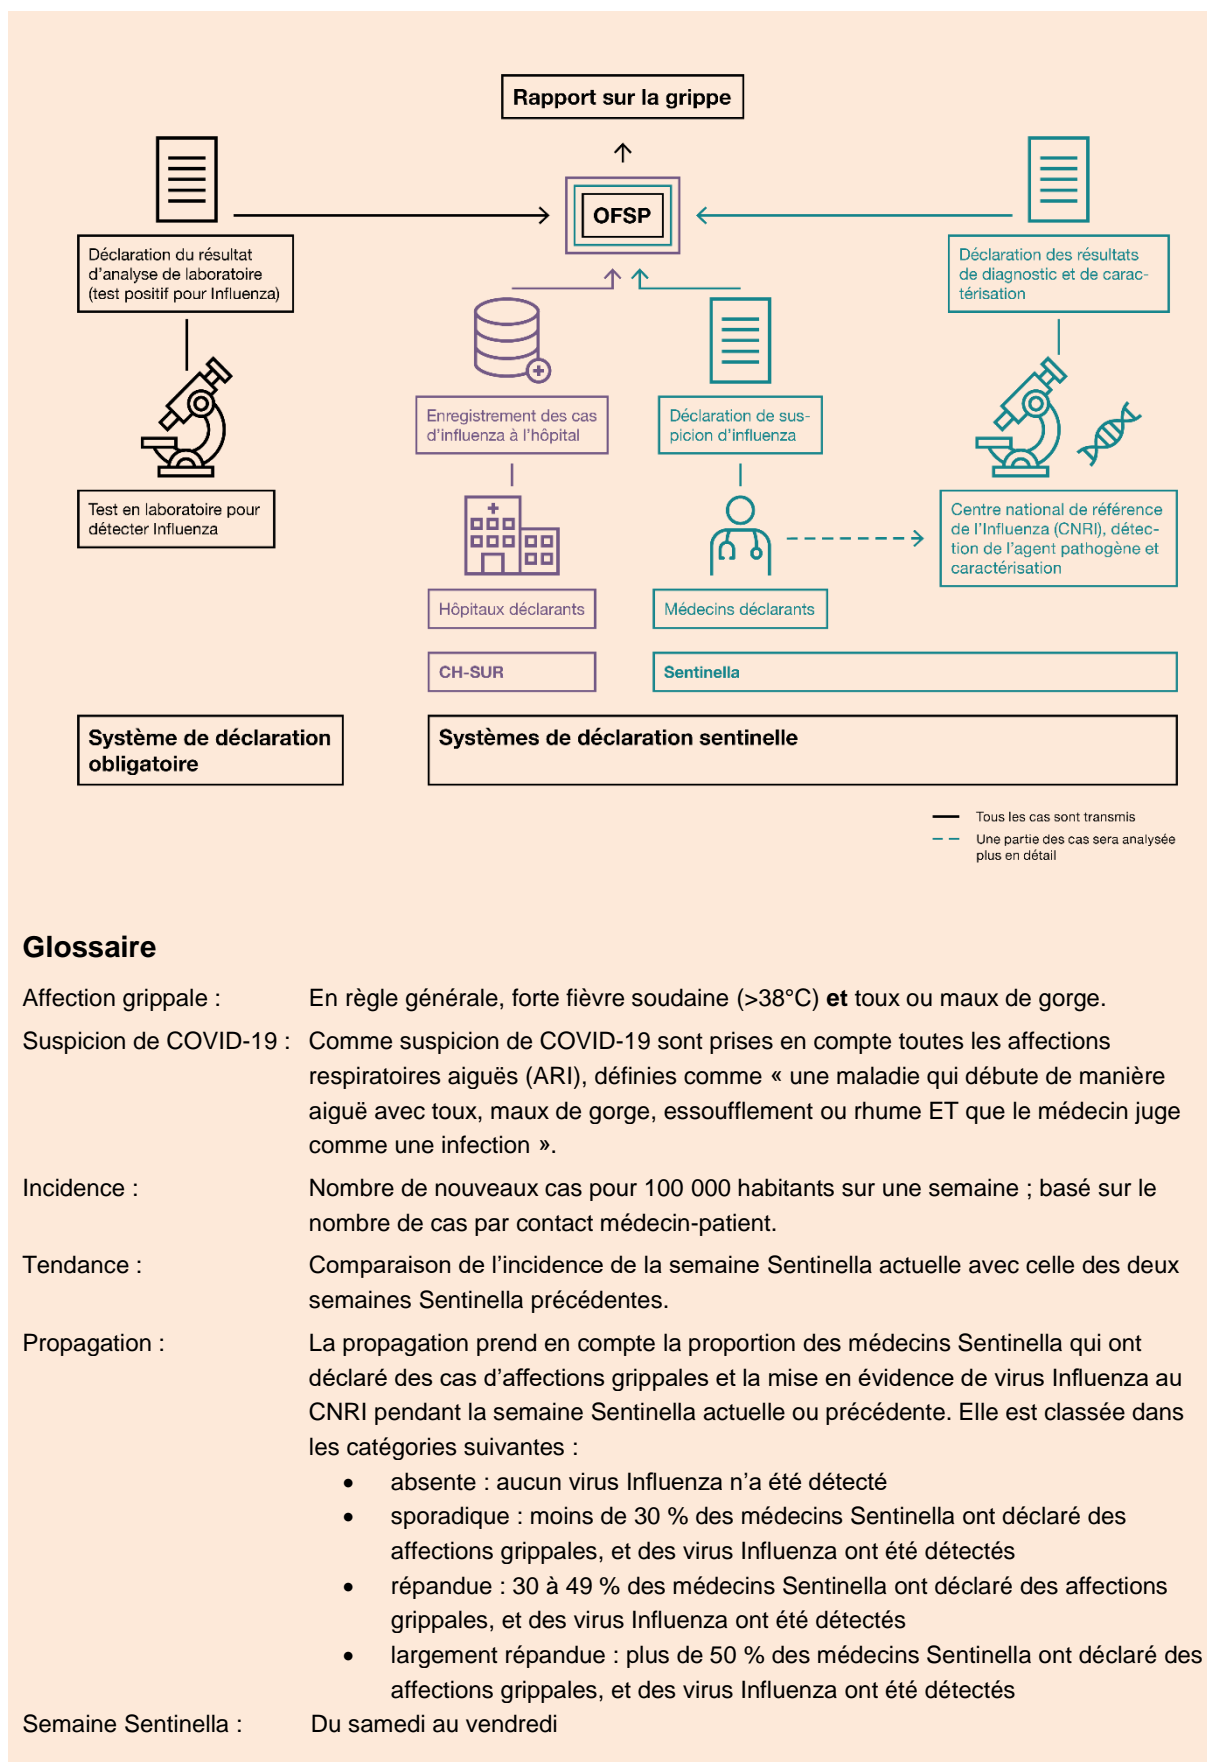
Rapport sur la grippe

OFSP

Déclaration du résultat d'analyse de laboratoire (test positif pour Influenza)

Test en laboratoire pour détecter Influenza

Enregistrement des cas d'influenza à l'hôpital

Hôpitaux déclarants

CH-SUR

Déclaration de suspicion d'influenza

Médecins déclarants

Sentinella

Déclaration des résultats de diagnostic et de caractérisation

Centre national de référence de l'Influenza (CNRI), détection de l'agent pathogène et caractérisation

Système de déclaration obligatoire

Systèmes de déclaration sentinelle

Tous les cas sont transmis
Une partie des cas sera analysée plus en détail

Glossaire

Affection grippale : En règle générale, forte fièvre soudaine (>38°C) **et** toux ou maux de gorge.

Suspicion de COVID-19 : Comme suspicion de COVID-19 sont prises en compte toutes les affections respiratoires aiguës (ARI), définies comme « une maladie qui débute de manière aiguë avec toux, maux de gorge, essoufflement ou rhume ET que le médecin juge comme une infection ».

Incidence : Nombre de nouveaux cas pour 100 000 habitants sur une semaine ; basé sur le nombre de cas par contact médecin-patient.

Tendance : Comparaison de l'incidence de la semaine Sentinella actuelle avec celle des deux semaines Sentinella précédentes.

Propagation : La propagation prend en compte la proportion des médecins Sentinella qui ont déclaré des cas d'affections grippales et la mise en évidence de virus Influenza au CNRI pendant la semaine Sentinella actuelle ou précédente. Elle est classée dans les catégories suivantes :
• absente : aucun virus Influenza n'a été détecté
• sporadique : moins de 30 % des médecins Sentinella ont déclaré des affections grippales, et des virus Influenza ont été détectés
• répandue : 30 à 49 % des médecins Sentinella ont déclaré des affections grippales, et des virus Influenza ont été détectés
• largement répandue : plus de 50 % des médecins Sentinella ont déclaré des affections grippales, et des virus Influenza ont été détectés

Semaine Sentinella : Du samedi au vendredi